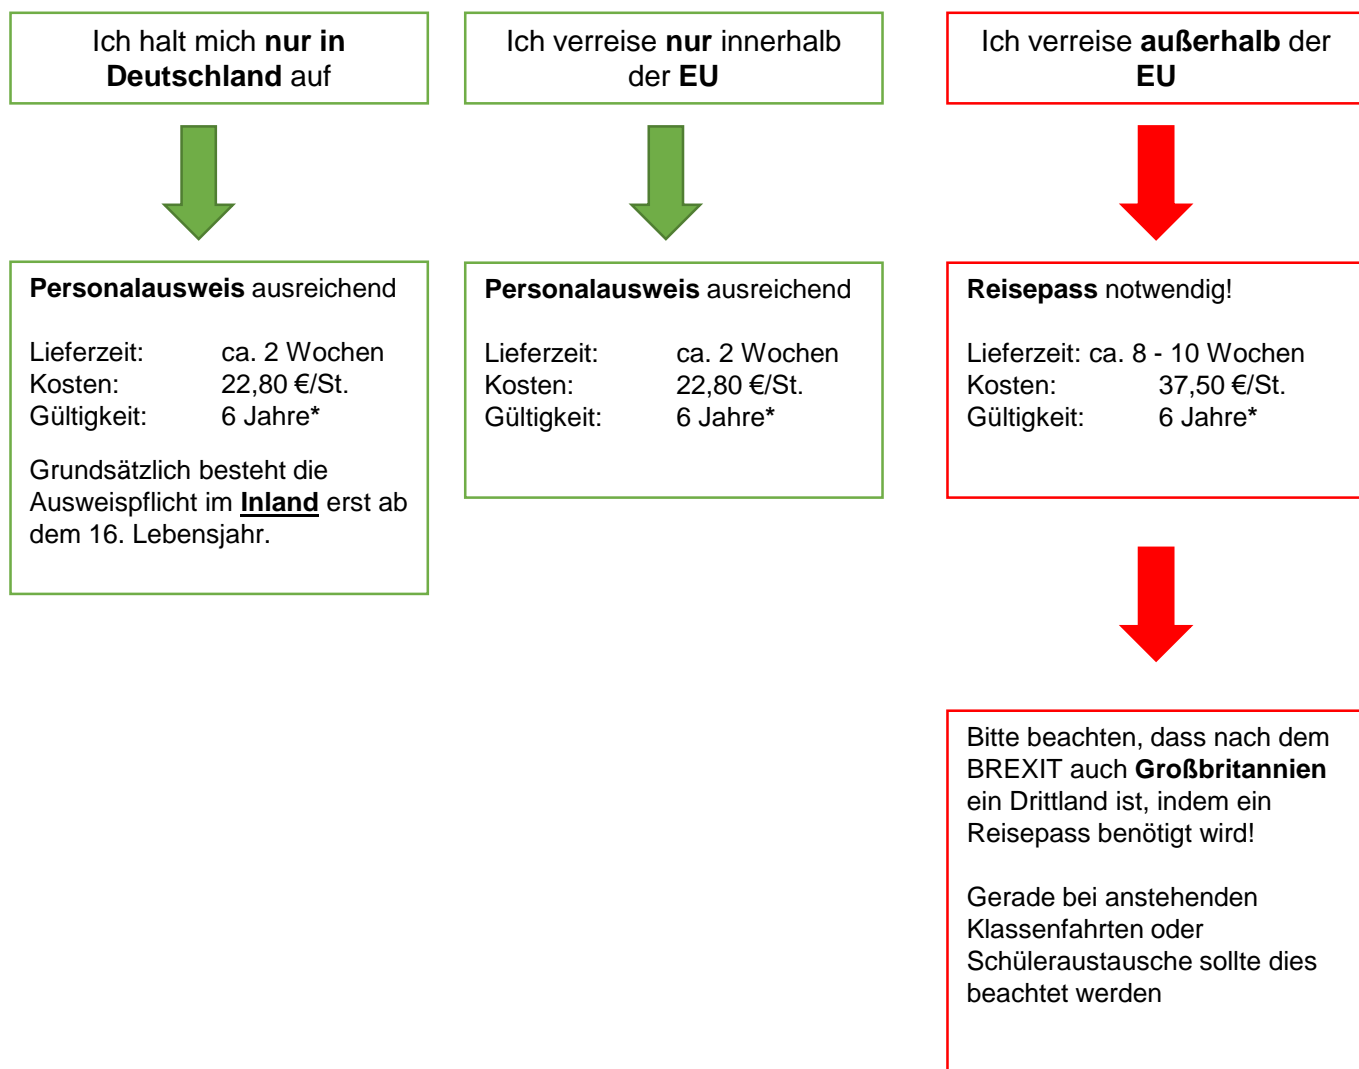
Ich halt mich nur in Deutschland auf

Personalausweis ausreichend

Lieferzeit: ca. 2 Wochen
Kosten: 22,80 €/St.
Gültigkeit: 6 Jahre*

Grundsätzlich besteht die Ausweispflicht im Inland erst ab dem 16. Lebensjahr.

Ich verreise nur innerhalb der EU

Personalausweis ausreichend

Lieferzeit: ca. 2 Wochen
Kosten: 22,80 €/St.
Gültigkeit: 6 Jahre*

Ich verreise außerhalb der EU

Reisepass notwendig!

Lieferzeit: ca. 8 - 10 Wochen
Kosten: 37,50 €/St.
Gültigkeit: 6 Jahre*

Bitte beachten, dass nach dem BREXIT auch Großbritannien ein Drittland ist, indem ein Reisepass benötigt wird!

Gerade bei anstehenden Klassenfahrten oder Schüleraustausche sollte dies beachtet werden